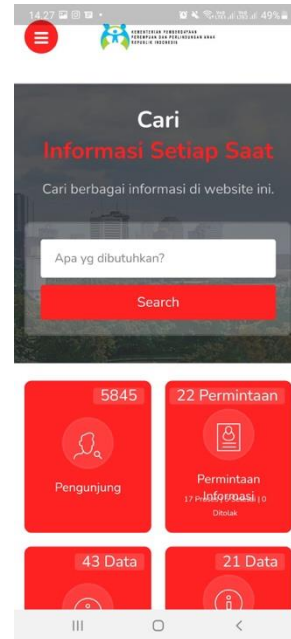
14.27 49%

KEMENTERIAN PEMBERDAYAAN PEREMPUAN DAN PERLINDUNGAN ANAK REPUBLIK INDONESIA

Cari

Informasi Setiap Saat

Cari berbagai informasi di website ini.

Apa yg dibutuhkan?

Search

5845

Pengunjung

22 Permintaan

Permintaan Informasi

17 Proses | 5 Selesai | 0 Ditolak

43 Data

21 Data